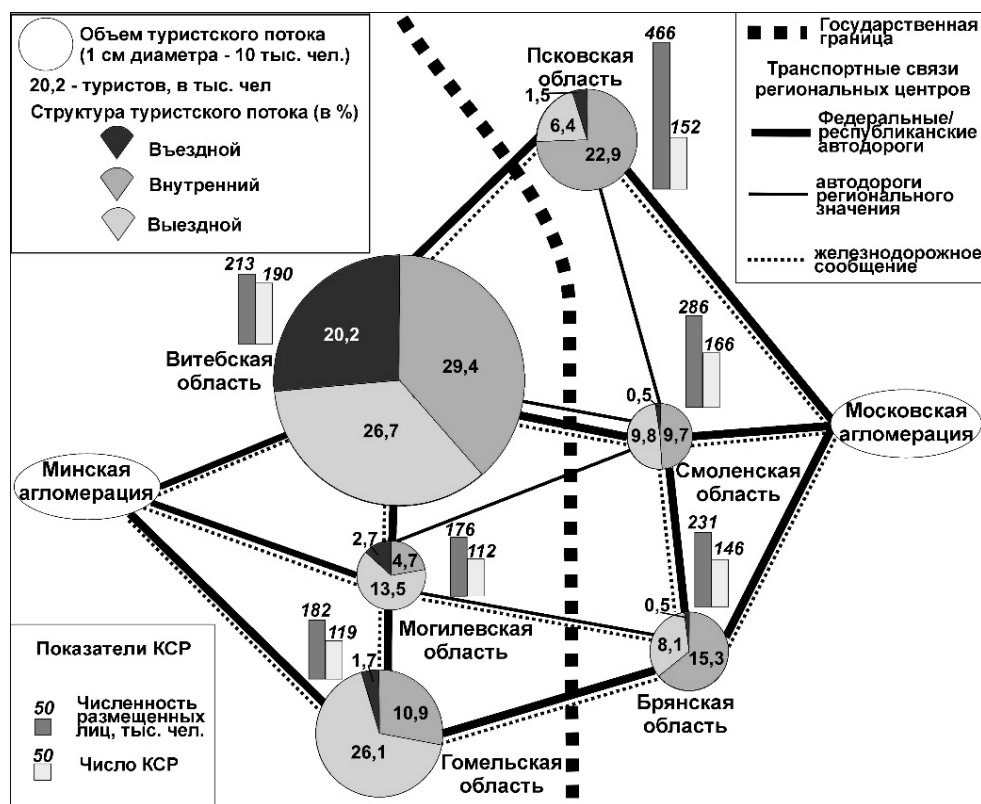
Объем туристского потока (1 см диаметра - 10 тыс. чел.)

20,2 - туристов, в тыс. чел

Структура туристского потока (в %)

Въездной

Внутренний

Выездной

Государственная граница

Транспортные связи региональных центров

Федеральные/ республиканские автодороги

автодороги регионального значения

железнодорожное сообщение

Псковская область

466

152

1,5

6,4

22,9

213

190

20,2

29,4

26,7

Витебская область

286

166

0,5

9,8

9,7

Смоленская область

Московская агломерация

Минская агломерация

2,7

4,7

13,5

176

112

Могилевская область

231

146

0,5

8,1

15,3

Брянская область

182

119

1,7

10,9

26,1

Гомельская область

Показатели КСР

50 Численность размещенных лиц, тыс. чел.

50 Число КСР